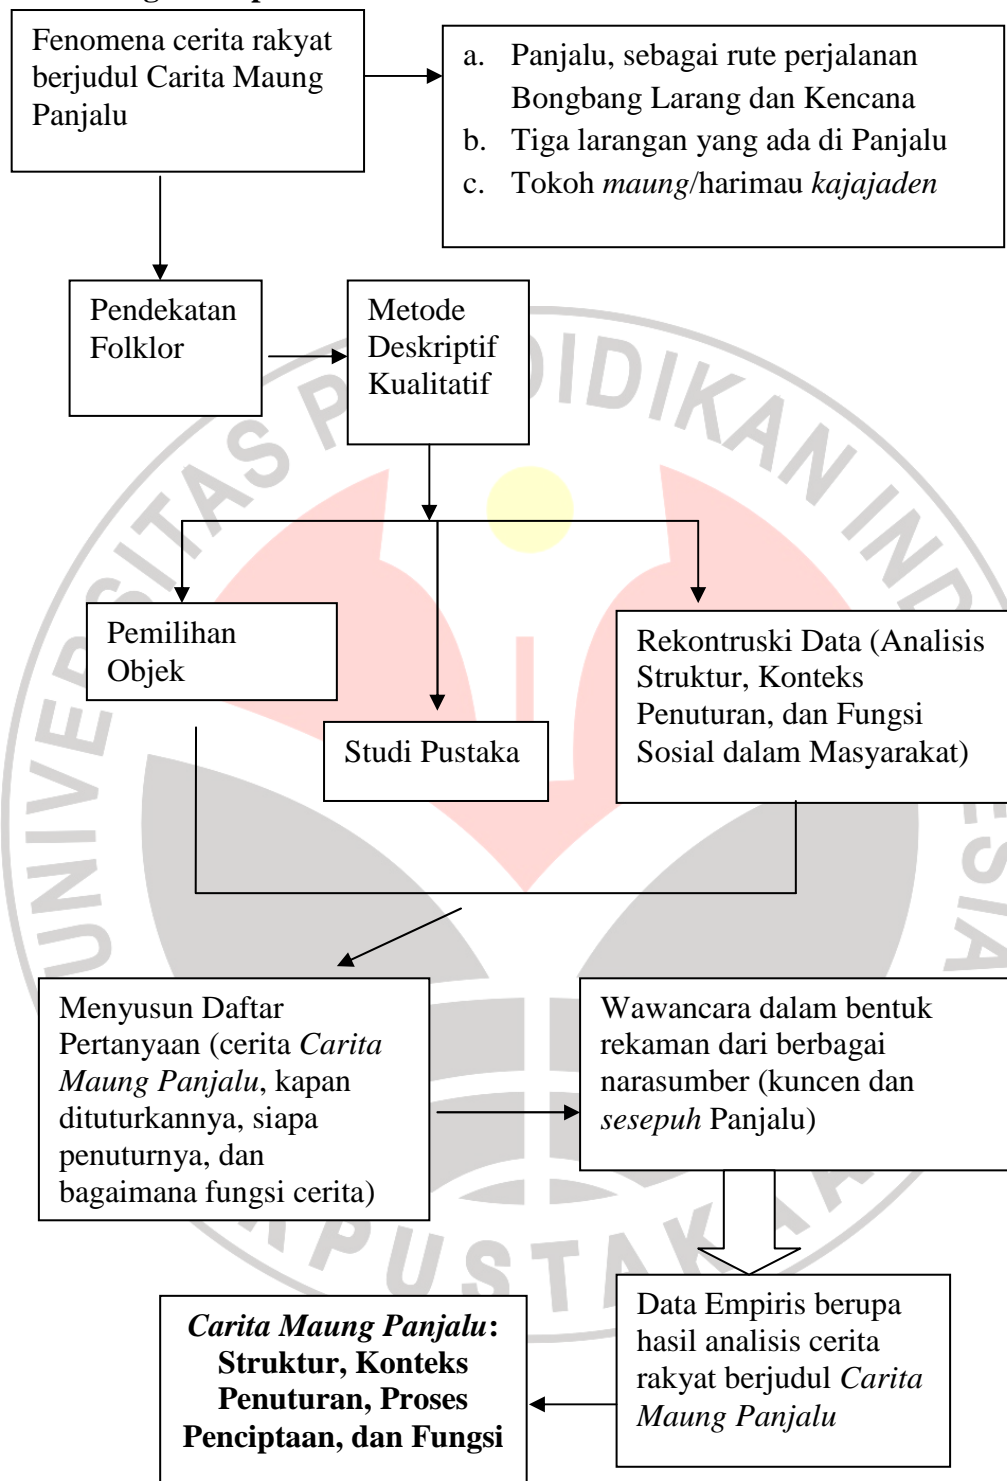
Fenomena cerita rakyat berjudul Carita Maung Panjalu

a. Panjalu, sebagai rute perjalanan Bongbang Larang dan Kencana
b. Tiga larangan yang ada di Panjalu
c. Tokoh *maung*/harimau *kajajaden*

Pendekatan Folklor

Metode Deskriptif Kualitatif

Pemilihan Objek

Studi Pustaka

Rekontruski Data (Analisis Struktur, Konteks Penuturan, dan Fungsi Sosial dalam Masyarakat)

Menyusun Daftar Pertanyaan (cerita *Carita Maung Panjalu*, kapan dituturkannya, siapa penuturnya, dan bagaimana fungsi cerita)

Wawancara dalam bentuk rekaman dari berbagai narasumber (kuncen dan *sesepuh* Panjalu)

Data Empiris berupa hasil analisis cerita rakyat berjudul *Carita Maung Panjalu*

***Carita Maung Panjalu*: Struktur, Konteks Penuturan, Proses Penciptaan, dan Fungsi**